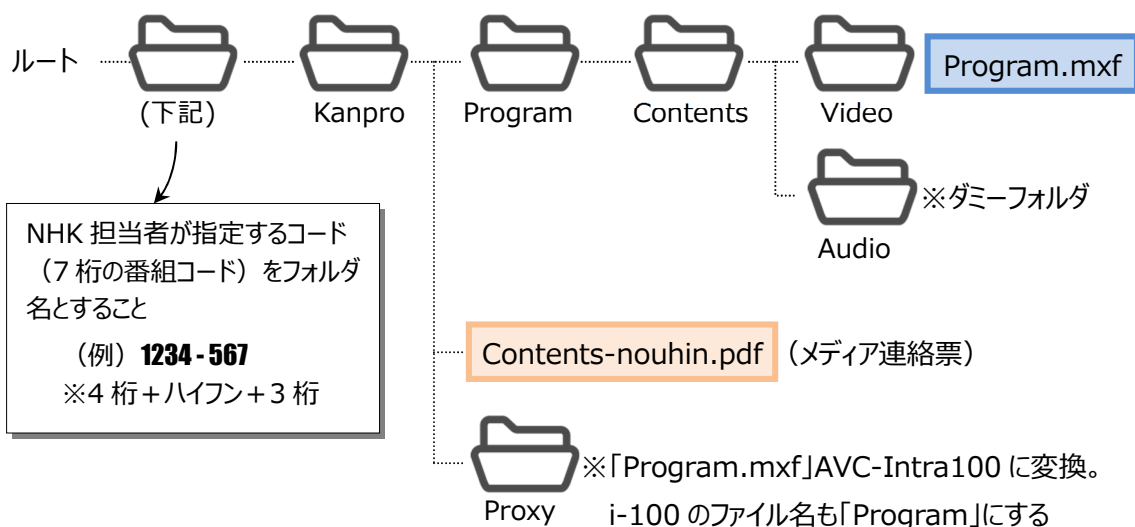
ルート

(下記)

Kanpro

Program

Contents

Video

Program.mxf

Audio

※ダミーフォルダ

NHK 担当者が指定するコード（7 桁の番組コード）をフォルダ名とすること

（例）1234 - 567

※4 桁＋ハイフン＋3 桁

Contents-nouhin.pdf （メディア連絡票）

Proxy

※「Program.mxf」AVC-Intra100 に変換。

i-100 のファイル名も「Program」にする